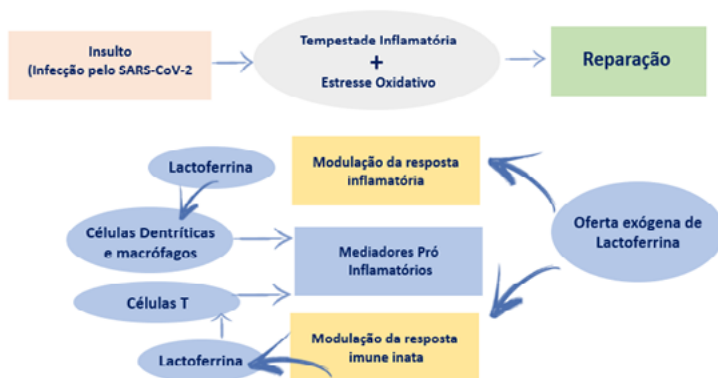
Insulto
(Infecção pelo SARS-CoV-2

Tempestade Inflamatória
+
Estresse Oxidativo

Reparação

Lactoferrina

Modulação da resposta inflamatória

Células Dentríticas e macrófagos

Mediadores Pró Inflamatórios

Oferta exógena de Lactoferrina

Células T

Modulação da resposta imune inata

Lactoferrina